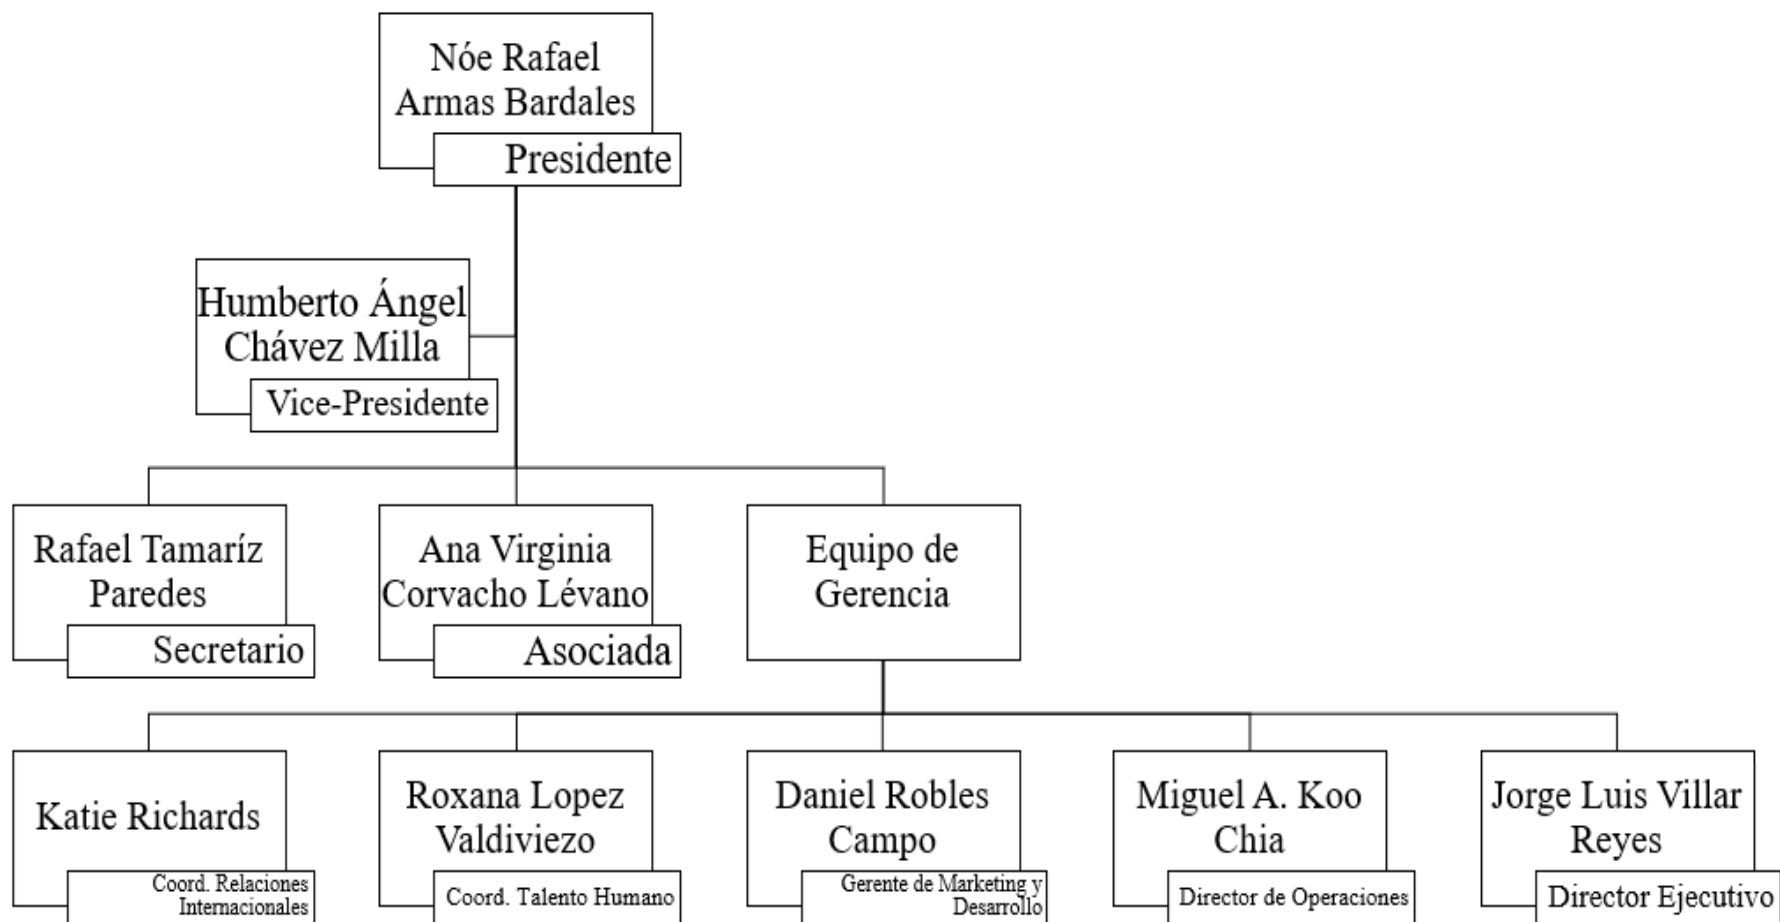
Nóe Rafael Armas Bardales
Presidente

Humberto Ángel Chávez Milla
Vice-Presidente

Rafael Tamaríz Paredes
Secretario

Ana Virginia Corvacho Lévano
Asociada

Equipo de Gerencia

Katie Richards
Coord. Relaciones Internacionales

Roxana Lopez Valdiviezo
Coord. Talento Humano

Daniel Robles Campo
Gerente de Marketing y Desarrollo

Miguel A. Koo Chia
Director de Operaciones

Jorge Luis Villar Reyes
Director Ejecutivo